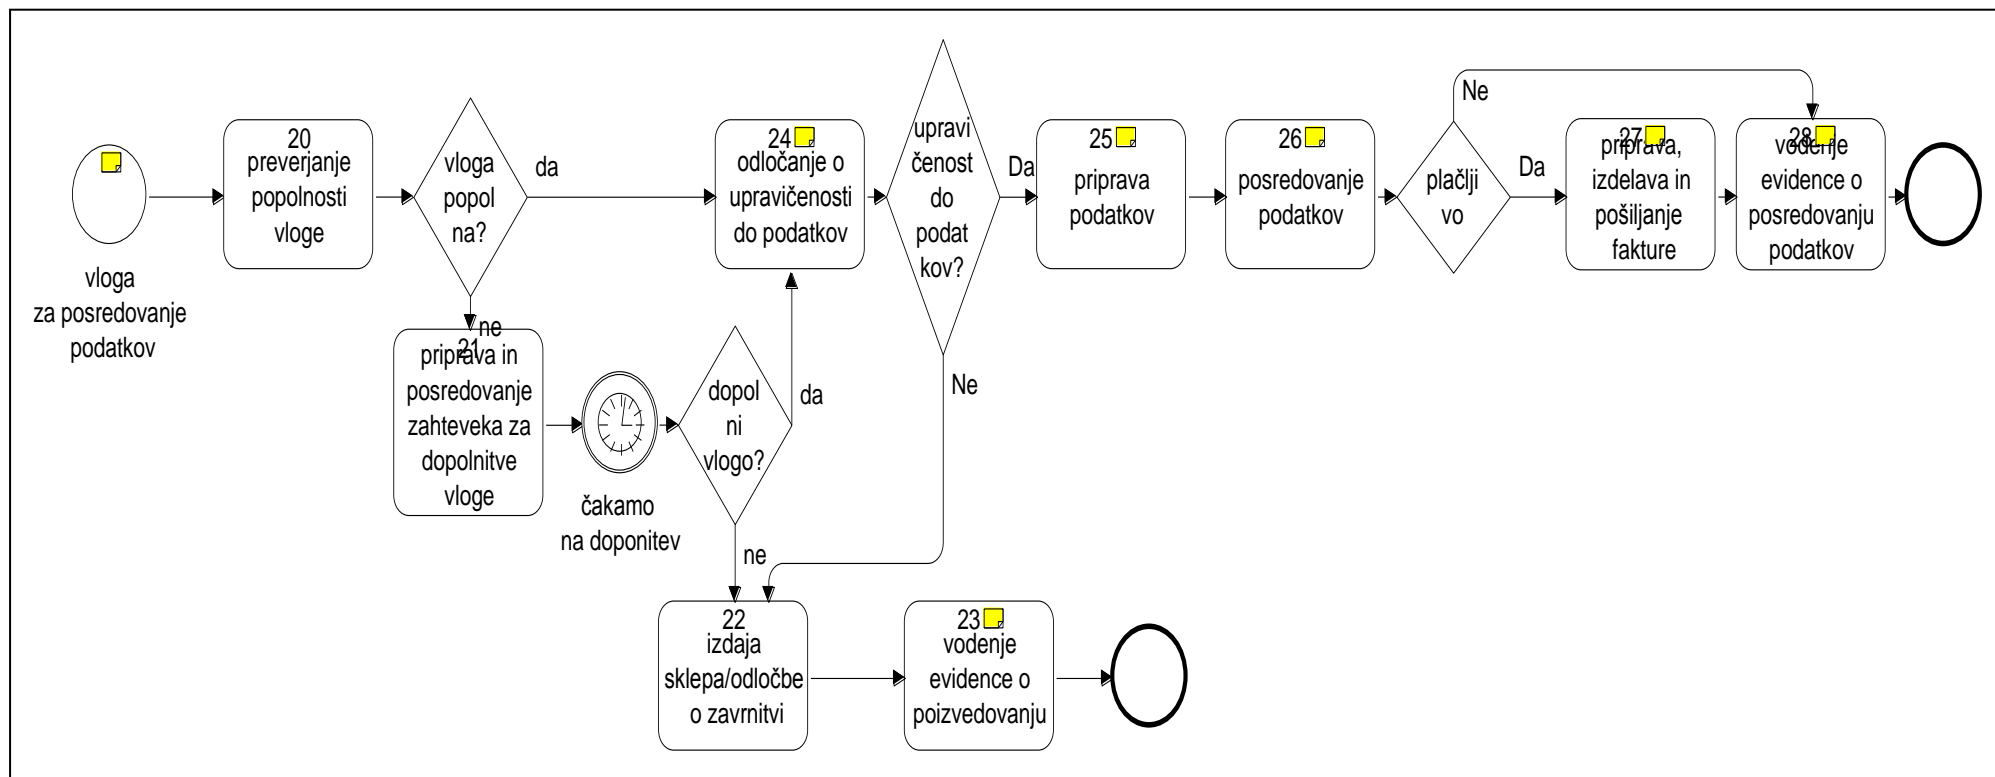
vloga za posredovanje podatkov

20 preverjanje popolnosti vloge

vloga popol na?

da

ne

21 priprava in posredovanje zahteveka za dopolnitve vloge

čakamo na doponitev

dopol ni vlogo?

da

ne

24 odločanje o upravičenosti do podatkov

upravi čenost do podat kov?

Da

Ne

25 priprava podatkov

26 posredovanje podatkov

plačlji vo

Da

Ne

27 priprava, izdelava in pošiljanje fakture

28 vodenje evidence o posredovanju podatkov

22 izdaja sklepa/odločbe o zavrnitvi

23 vodenje evidence o poizvedovanju